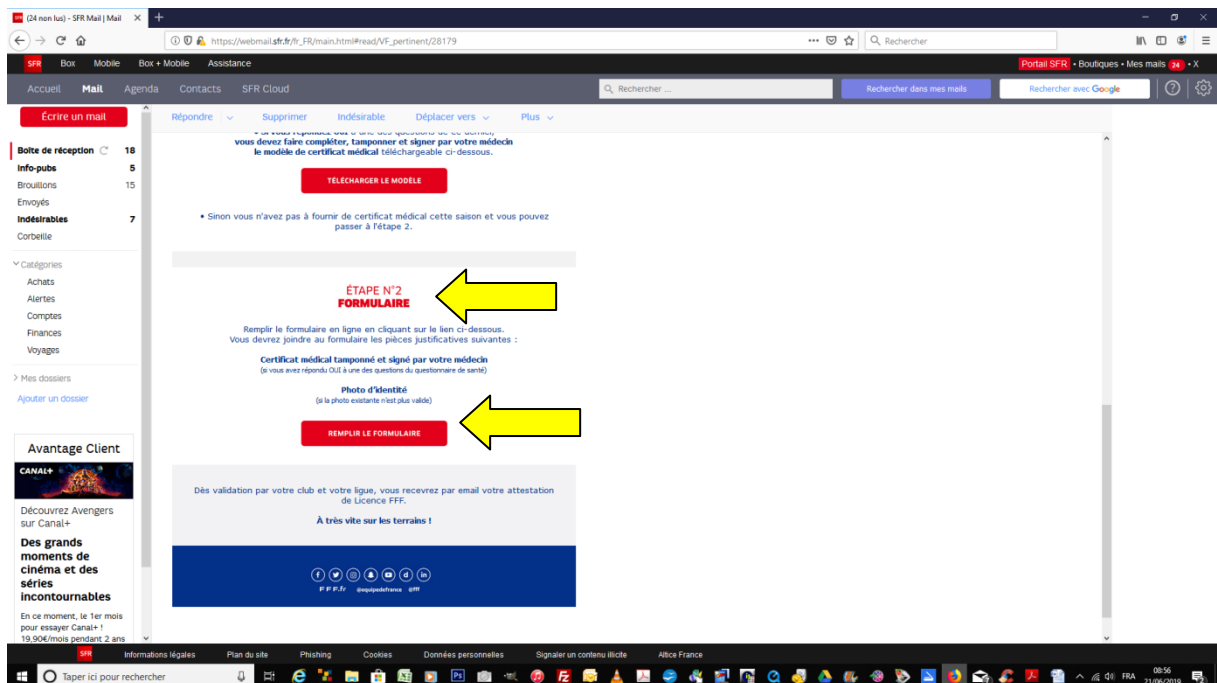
(24 non lus) - SFR Mail | Mail ×
https://webmail.sfr.fr/fr_FR/main.html#read/VF_pertinent/28179
Rechercher

SFR Box Mobile Box + Mobile Assistance
Portail SFR • Boutiques • Mes mails 24 • X

Accueil Mail Agenda Contacts SFR Cloud
Rechercher ...
Rechercher dans mes mails
Rechercher avec Google

Écrire un mail
Répondre Supprimer Indésirable Déplacer vers Plus

Boîte de réception 18
Info-pubs 5
Brouillons 15
Envoyés
Indésirables 7
Corbeille
Catégories
Achats
Alertes
Comptes
Finances
Voyages
Mes dossiers
Ajouter un dossier

Avantage Client
CANAL+
Découvrez Avengers sur Canal+
Des grands moments de cinéma et des séries incontournables
En ce moment, le 1er mois pour essayer Canal+ ! 19,90€/mois pendant 2 ans

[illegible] vous devez faire compléter, tamponner et signer par votre médecin le modèle de certificat médical téléchargeable ci-dessous.

TÉLÉCHARGER LE MODÈLE

• Sinon vous n'avez pas à fournir de certificat médical cette saison et vous pouvez passer à l'étape 2.

ÉTAPE N°2
FORMULAIRE

Remplir le formulaire en ligne en cliquant sur le lien ci-dessous.
Vous devrez joindre au formulaire les pièces justificatives suivantes :

Certificat médical tamponné et signé par votre médecin
(si vous avez répondu OUI à une des questions du questionnaire de santé)

Photo d'identité
(si la photo existante n'est plus valide)

REMPLIR LE FORMULAIRE

Dès validation par votre club et votre ligue, vous recevrez par email votre attestation de Licence FFF.

À très vite sur les terrains !

FFF.fr @equipedefrance @fff

SFR Informations légales Plan du site Phishing Cookies Données personnelles Signaler un contenu illicite Altice France

Taper ici pour rechercher
FRA 08:56 21/06/2019